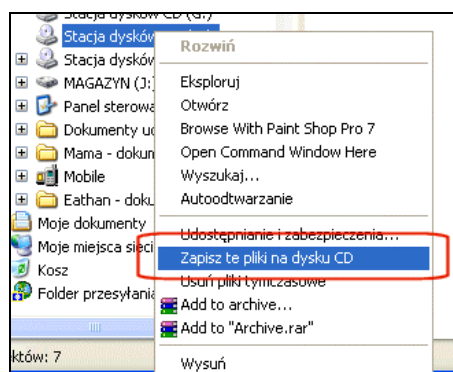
Stacja dysków CD (G:)
Stacja dysków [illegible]
Stacja dysków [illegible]
MAGAZYN (J:)
Panel sterowa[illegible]
Dokumenty u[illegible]
Mama - doku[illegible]
Mobile
Eathan - doku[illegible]
Moje dokumenty
Moje miejsca sieci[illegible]
Kosz
Folder przesyłania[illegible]
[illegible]któw: 7

Rozwiń
Eksploruj
Otwórz
Browse With Paint Shop Pro 7
Open Command Window Here
Wyszukaj...
Autoodtwarzanie
Udostępnianie i zabezpieczenia...
Zapisz te pliki na dysku CD
Usuń pliki tymczasowe
Add to archive...
Add to "Archive.rar"
Wysuń